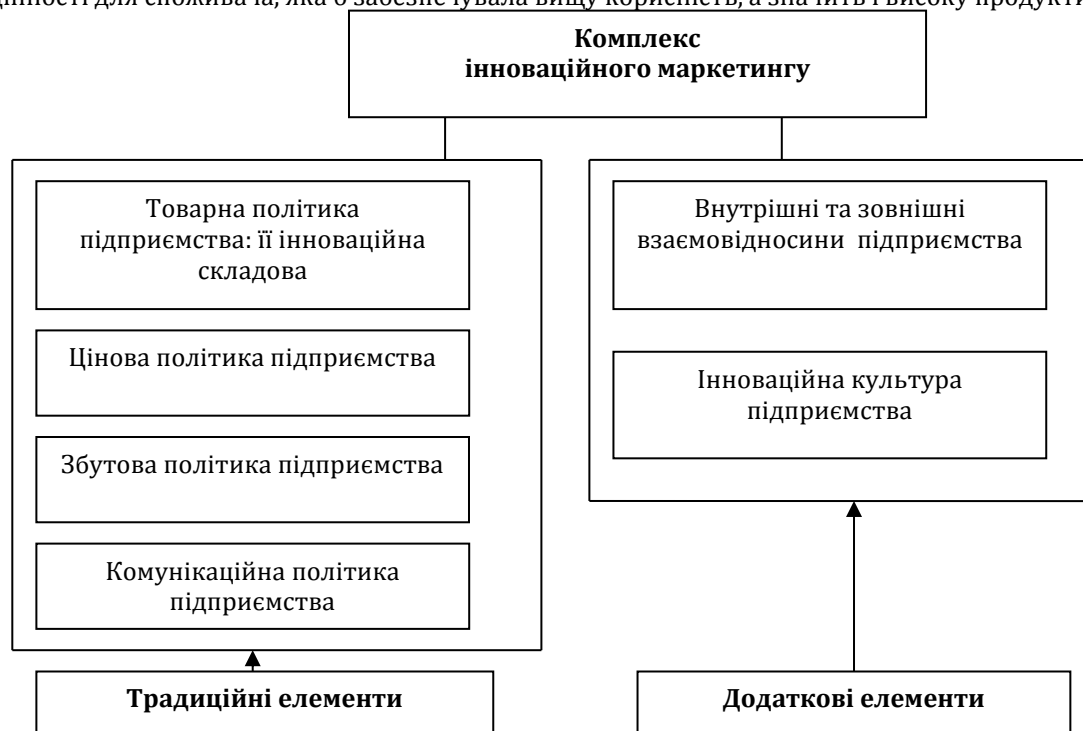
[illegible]цінності для споживача, яка б забезпечувала вищу корисність, а значить і високу продукти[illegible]

**Комплекс інноваційного маркетингу**

Товарна політика підприємства: її інноваційна складова

Цінова політика підприємства

Збутова політика підприємства

Комунікаційна політика підприємства

Внутрішні та зовнішні взаємовідносини підприємства

Інноваційна культура підприємства

**Традиційні елементи**

**Додаткові елементи**